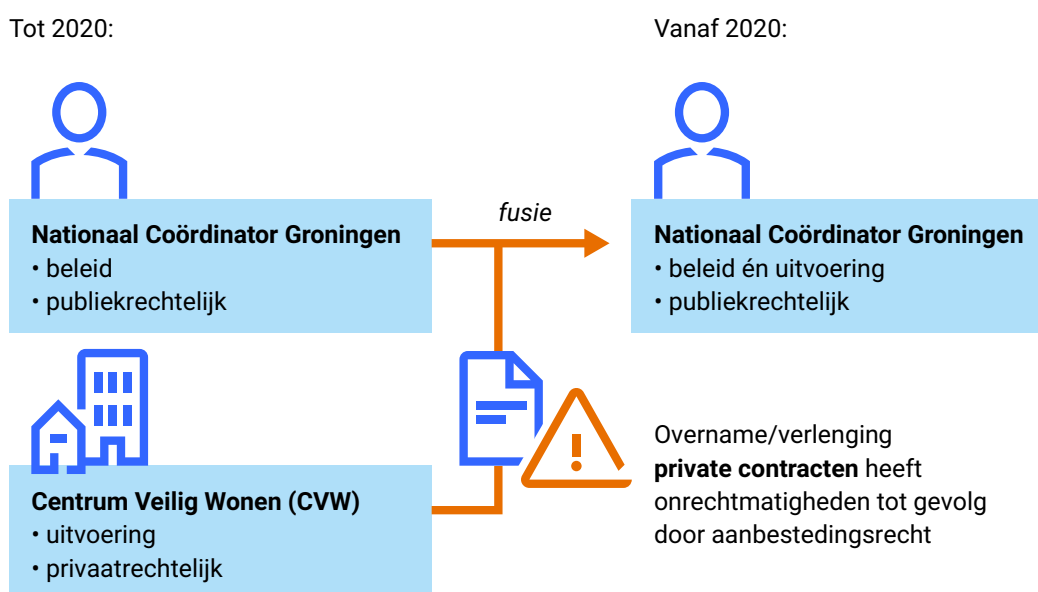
Tot 2020:

Vanaf 2020:

fusie

Nationaal Coördinator Groningen
• beleid
• publiekrechtelijk

Nationaal Coördinator Groningen
• beleid én uitvoering
• publiekrechtelijk

Centrum Veilig Wonen (CVW)
• uitvoering
• privaatrechtelijk

Overname/verlenging **private contracten** heeft onrechtmatigheden tot gevolg door aanbestedingsrecht